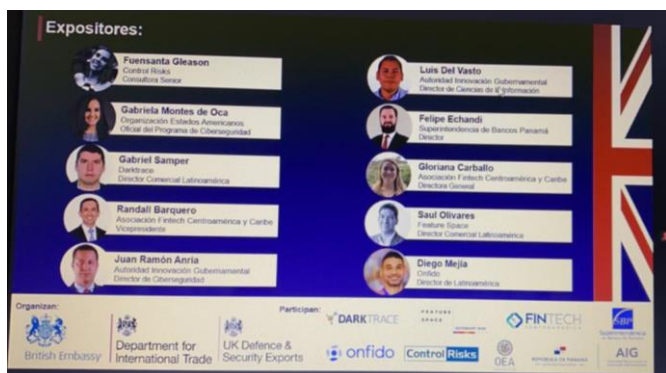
Expositores:

Fuensanta Gleason
Control Risks
Consultora Senior

Gabriela Montes de Oca
Organización Estados Americanos
Oficial del Programa de Ciberseguridad

Gabriel Samper
Darktrace
Director Comercial Latinoamérica

Randall Barquero
Asociación Fintech Centroamérica y Caribe
Vicepresidente

Juan Ramón Anria
Autoridad Innovación Gubernamental
Director de Ciberseguridad

Luis Del Vasto
Autoridad Innovación Gubernamental
Director de Ciencias de la Información

Felipe Echandi
Superintendencia de Bancos Panamá
Director

Gloriana Carballo
Asociación Fintech Centroamérica y Caribe
Directora General

Saul Olivares
Feature Space
Director Comercial Latinoamérica

Diego Mejía
Onfido
Director de Latinoamérica

Organizan:
British Embassy
Department for International Trade
UK Defence & Security Exports

Participan:
DARKTRACE
FEATURE SPACE
FINTECH
SBP
onfido
Control Risks
OEA
REPÚBLICA DE PANAMÁ
AIG